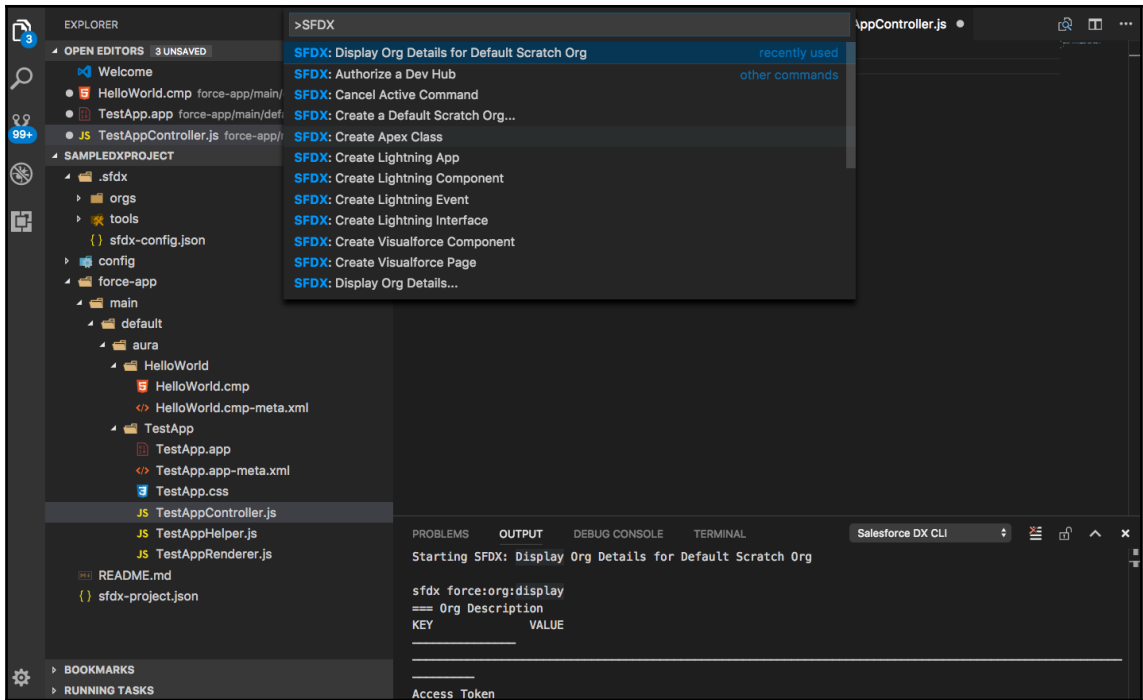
3
99+
EXPLORER
OPEN EDITORS 3 UNSAVED
Welcome
HelloWorld.cmp force-app/main/
TestApp.app force-app/main/def
JS TestAppController.js force-app/
SAMPLEDXPROJECT
.sfdx
orgs
tools
sfdx-config.json
config
force-app
main
default
aura
HelloWorld
HelloWorld.cmp
HelloWorld.cmp-meta.xml
TestApp
TestApp.app
TestApp.app-meta.xml
TestApp.css
JS TestAppController.js
JS TestAppHelper.js
JS TestAppRenderer.js
README.md
sfdx-project.json
BOOKMARKS
RUNNING TASKS

>SFDX
SFDX: Display Org Details for Default Scratch Org recently used
SFDX: Authorize a Dev Hub other commands
SFDX: Cancel Active Command
SFDX: Create a Default Scratch Org...
SFDX: Create Apex Class
SFDX: Create Lightning App
SFDX: Create Lightning Component
SFDX: Create Lightning Event
SFDX: Create Lightning Interface
SFDX: Create Visualforce Component
SFDX: Create Visualforce Page
SFDX: Display Org Details...

AppController.js ●

PROBLEMS OUTPUT DEBUG CONSOLE TERMINAL Salesforce DX CLI
Starting SFDX: Display Org Details for Default Scratch Org

sfdx force:org:display
=== Org Description
KEY VALUE

Access Token